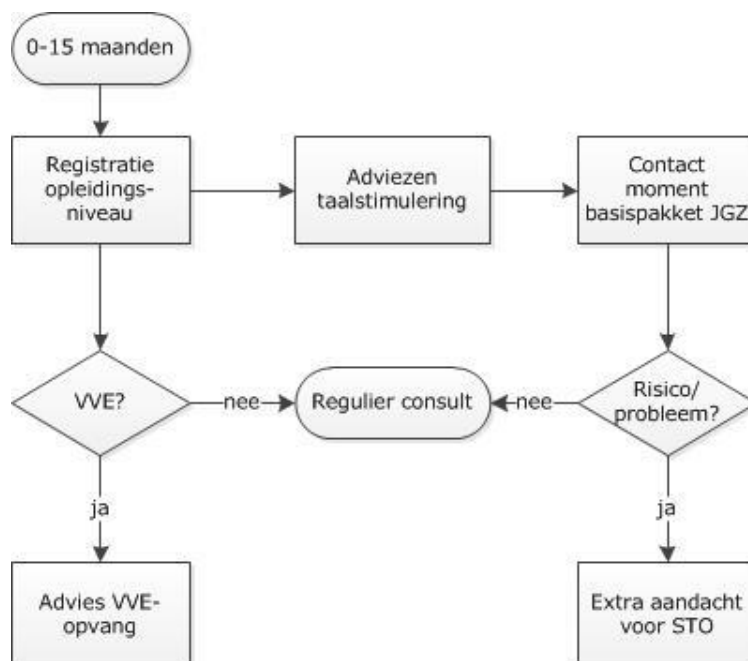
0-15 maanden

Registratie opleidings-niveau

Adviezen taalstimulering

Contact moment basispakket JGZ

VVE?

nee

Regulier consult

nee

Risico/ probleem?

ja

ja

Advies VVE-opvang

Extra aandacht voor STO